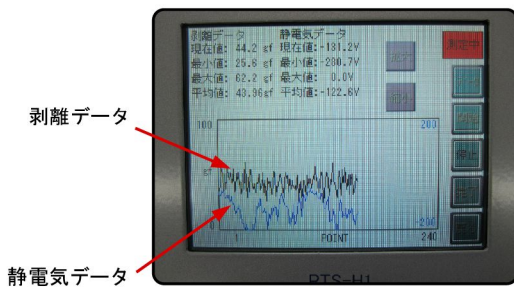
剥離データ　静電気データ
現在値: 44.2 gf　現在値: -131.2V
最小値: 25.6 gf　最小値: -280.7V
最大値: 62.2 gf　最大値: 0.0V
平均値: 43.06gf　平均値: -122.6V

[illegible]
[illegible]
剥離中
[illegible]
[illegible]
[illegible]
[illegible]
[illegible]

剥離データ

100
gf
0
200
-200
1
POINT
240

静電気データ

RTS-H1